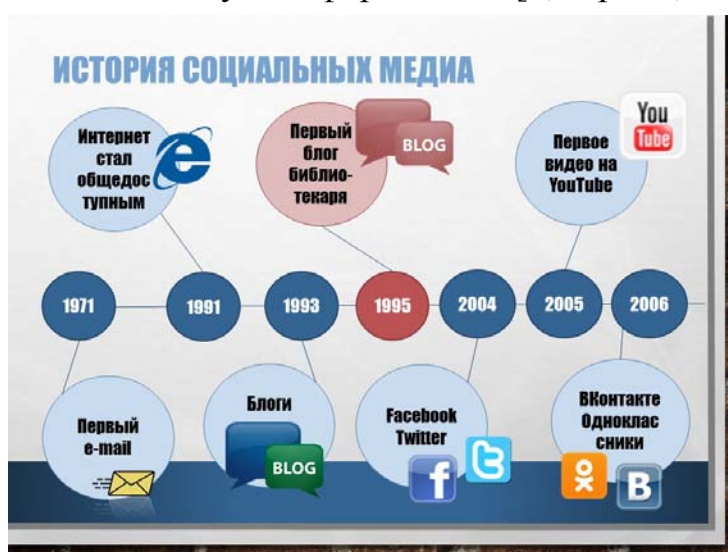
ИСТОРИЯ СОЦИАЛЬНЫХ МЕДИА

Интернет стал общедоступным

Первый блог библиотекаря

BLOG

Первое видео на YouTube

You Tube

1971

1991

1993

1995

2004

2005

2006

Первый e-mail

Блоги

BLOG

Facebook Twitter

ВКонтакте Одноклассники

B